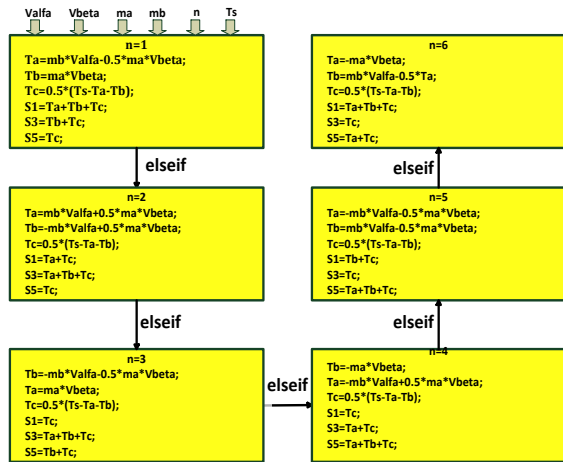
Valfa Vbeta ma mb n Ts

n=1
Ta=mb*Valfa-0.5*ma*Vbeta;
Tb=ma*Vbeta;
Tc=0.5*(Ts-Ta-Tb);
S1=Ta+Tb+Tc;
S3=Tb+Tc;
S5=Tc;

elseif

n=2
Ta=mb*Valfa+0.5*ma*Vbeta;
Tb=-mb*Valfa+0.5*ma*Vbeta;
Tc=0.5*(Ts-Ta-Tb);
S1=Ta+Tc;
S3=Ta+Tb+Tc;
S5=Tc;

elseif

n=3
Tb=-mb*Valfa-0.5*ma*Vbeta;
Ta=ma*Vbeta;
Tc=0.5*(Ts-Ta-Tb);
S1=Tc;
S3=Ta+Tb+Tc;
S5=Tb+Tc;

elseif

n=4
Tb=-ma*Vbeta;
Ta=-mb*Valfa+0.5*ma*Vbeta;
Tc=0.5*(Ts-Ta-Tb);
S1=Tc;
S3=Ta+Tc;
S5=Ta+Tb+Tc;

elseif

n=5
Ta=-mb*Valfa-0.5*ma*Vbeta;
Tb=mb*Valfa-0.5*ma*Vbeta;
Tc=0.5*(Ts-Ta-Tb);
S1=Tb+Tc;
S3=Tc;
S5=Ta+Tb+Tc;

elseif

n=6
Ta=-ma*Vbeta;
Tb=mb*Valfa-0.5*Ta;
Tc=0.5*(Ts-Ta-Tb);
S1=Ta+Tb+Tc;
S3=Tc;
S5=Ta+Tc;